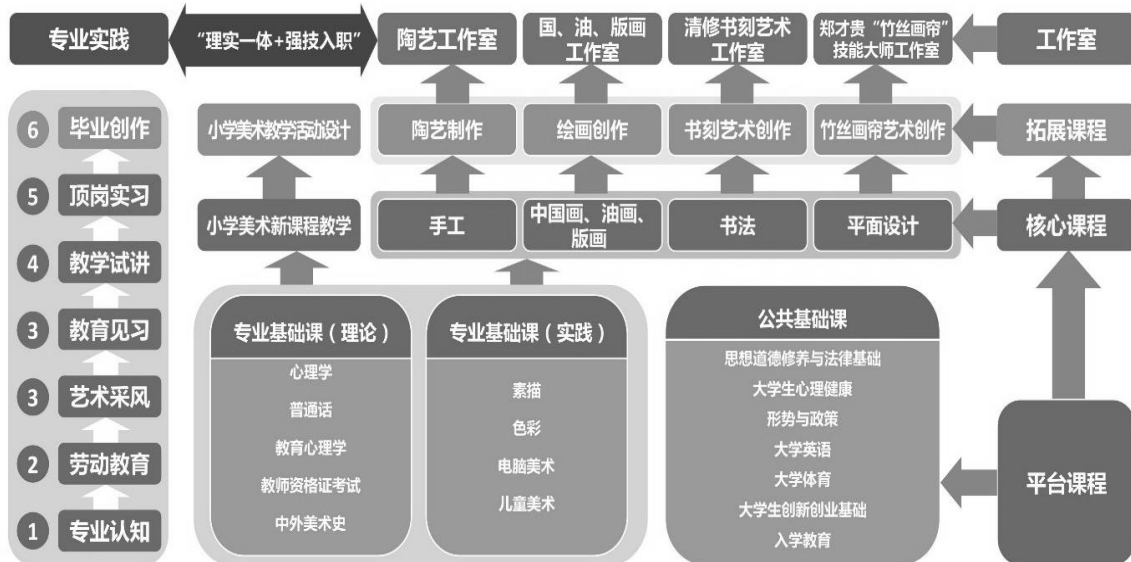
专业实践

"理实一体+强技入职"

陶艺工作室

国、油、版画工作室

清修书刻艺术工作室

郑才贵"竹丝画帘"技能大师工作室

工作室

6 毕业创作

5 顶岗实习

4 教学试讲

3 教育见习

3 艺术采风

2 劳动教育

1 专业认知

小学美术教学活动设计

陶艺制作

绘画创作

书刻艺术创作

竹丝画帘艺术创作

拓展课程

小学美术新课程教学

手工

中国画、油画、版画

书法

平面设计

核心课程

专业基础课（理论）

心理学

普通话

教育心理学

教师资格证考试

中外美术史

专业基础课（实践）

素描

色彩

电脑美术

儿童美术

公共基础课

思想道德修养与法律基础

大学生心理健康

形势与政策

大学英语

大学体育

大学生创新创业基础

入学教育

平台课程